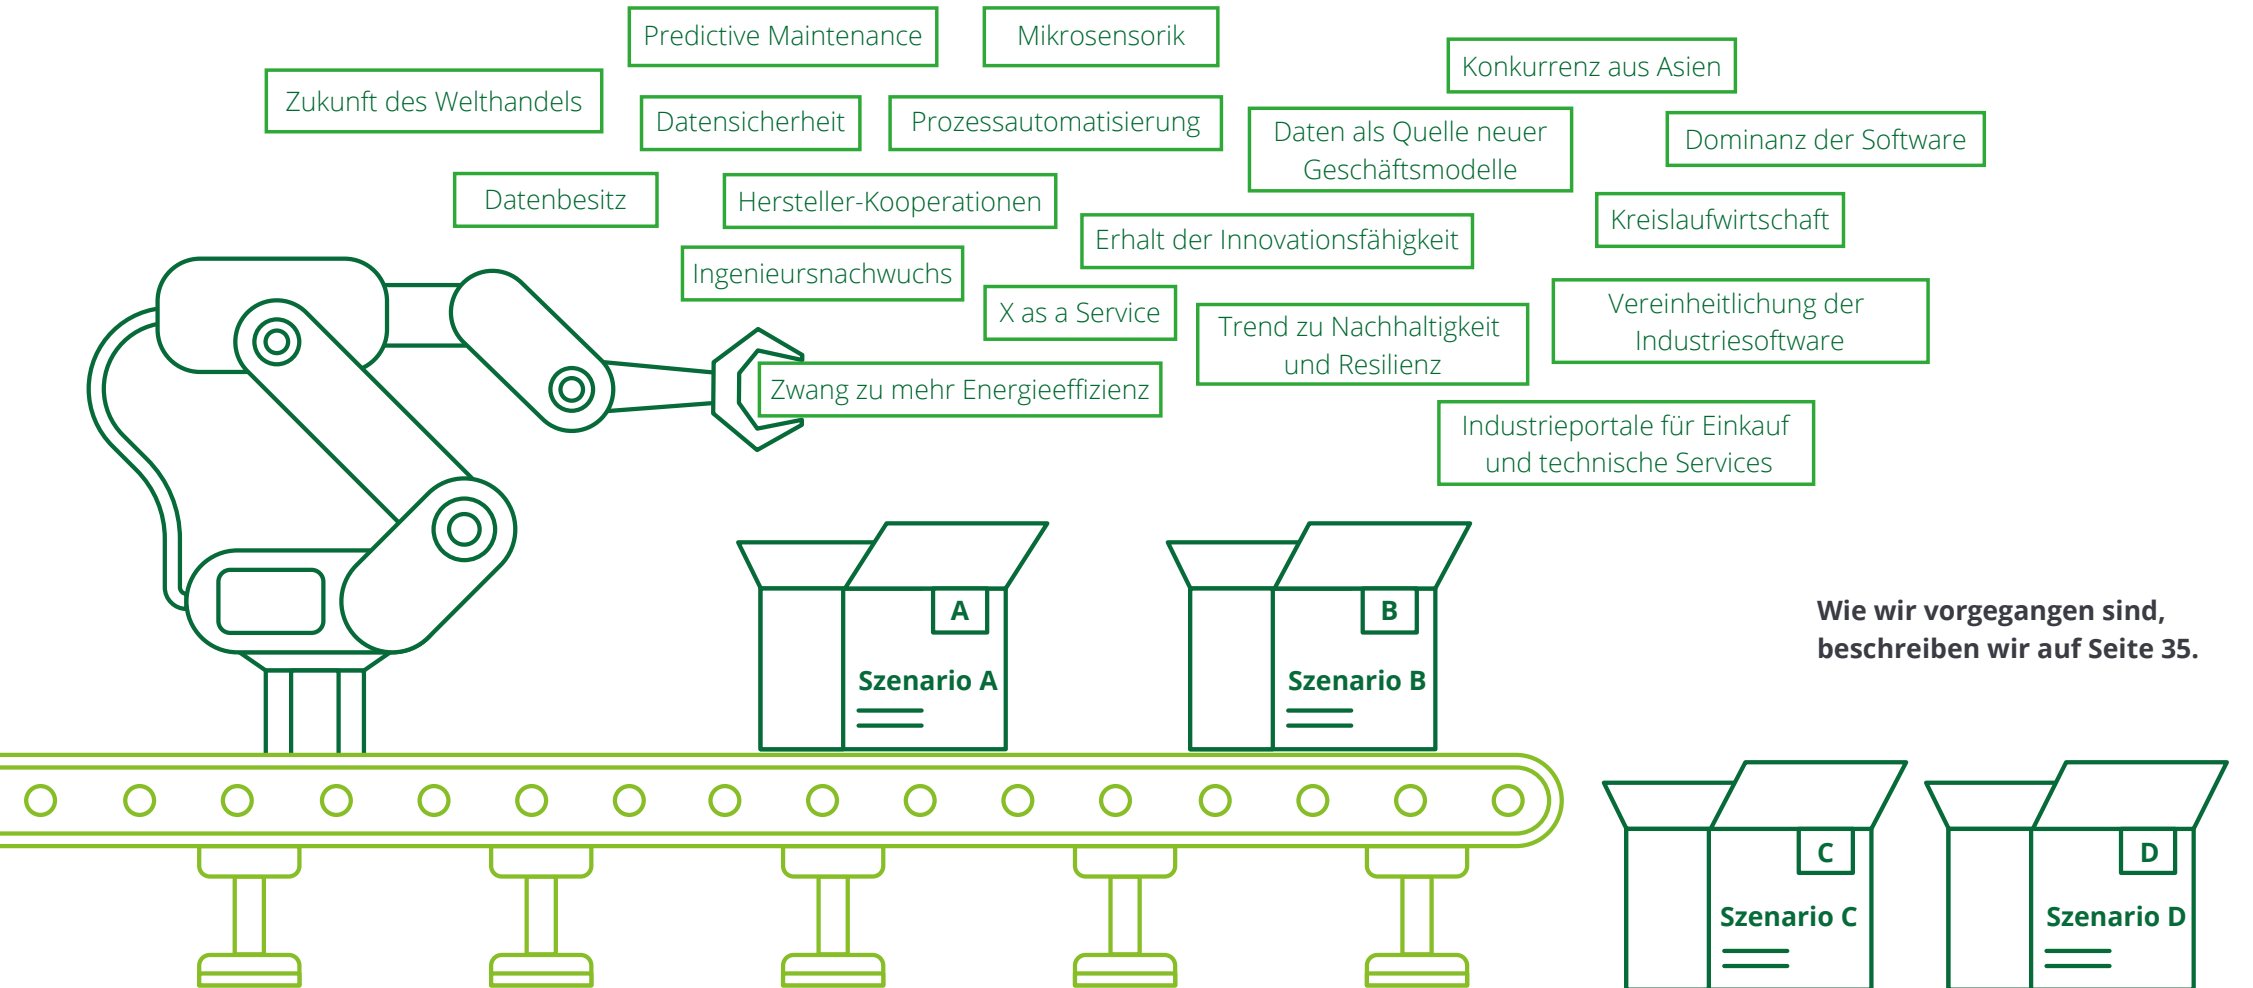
Predictive Maintenance

Mikrosensorik

Konkurrenz aus Asien

Zukunft des Welthandels

Datensicherheit

Prozessautomatisierung

Daten als Quelle neuer Geschäftsmodelle

Dominanz der Software

Datenbesitz

Hersteller-Kooperationen

Erhalt der Innovationsfähigkeit

Kreislaufwirtschaft

Ingenieursnachwuchs

X as a Service

Trend zu Nachhaltigkeit und Resilienz

Vereinheitlichung der Industriesoftware

Zwang zu mehr Energieeffizienz

Industrieportale für Einkauf und technische Services

A
Szenario A

B
Szenario B

Wie wir vorgegangen sind, beschreiben wir auf Seite 35.

C
Szenario C

D
Szenario D